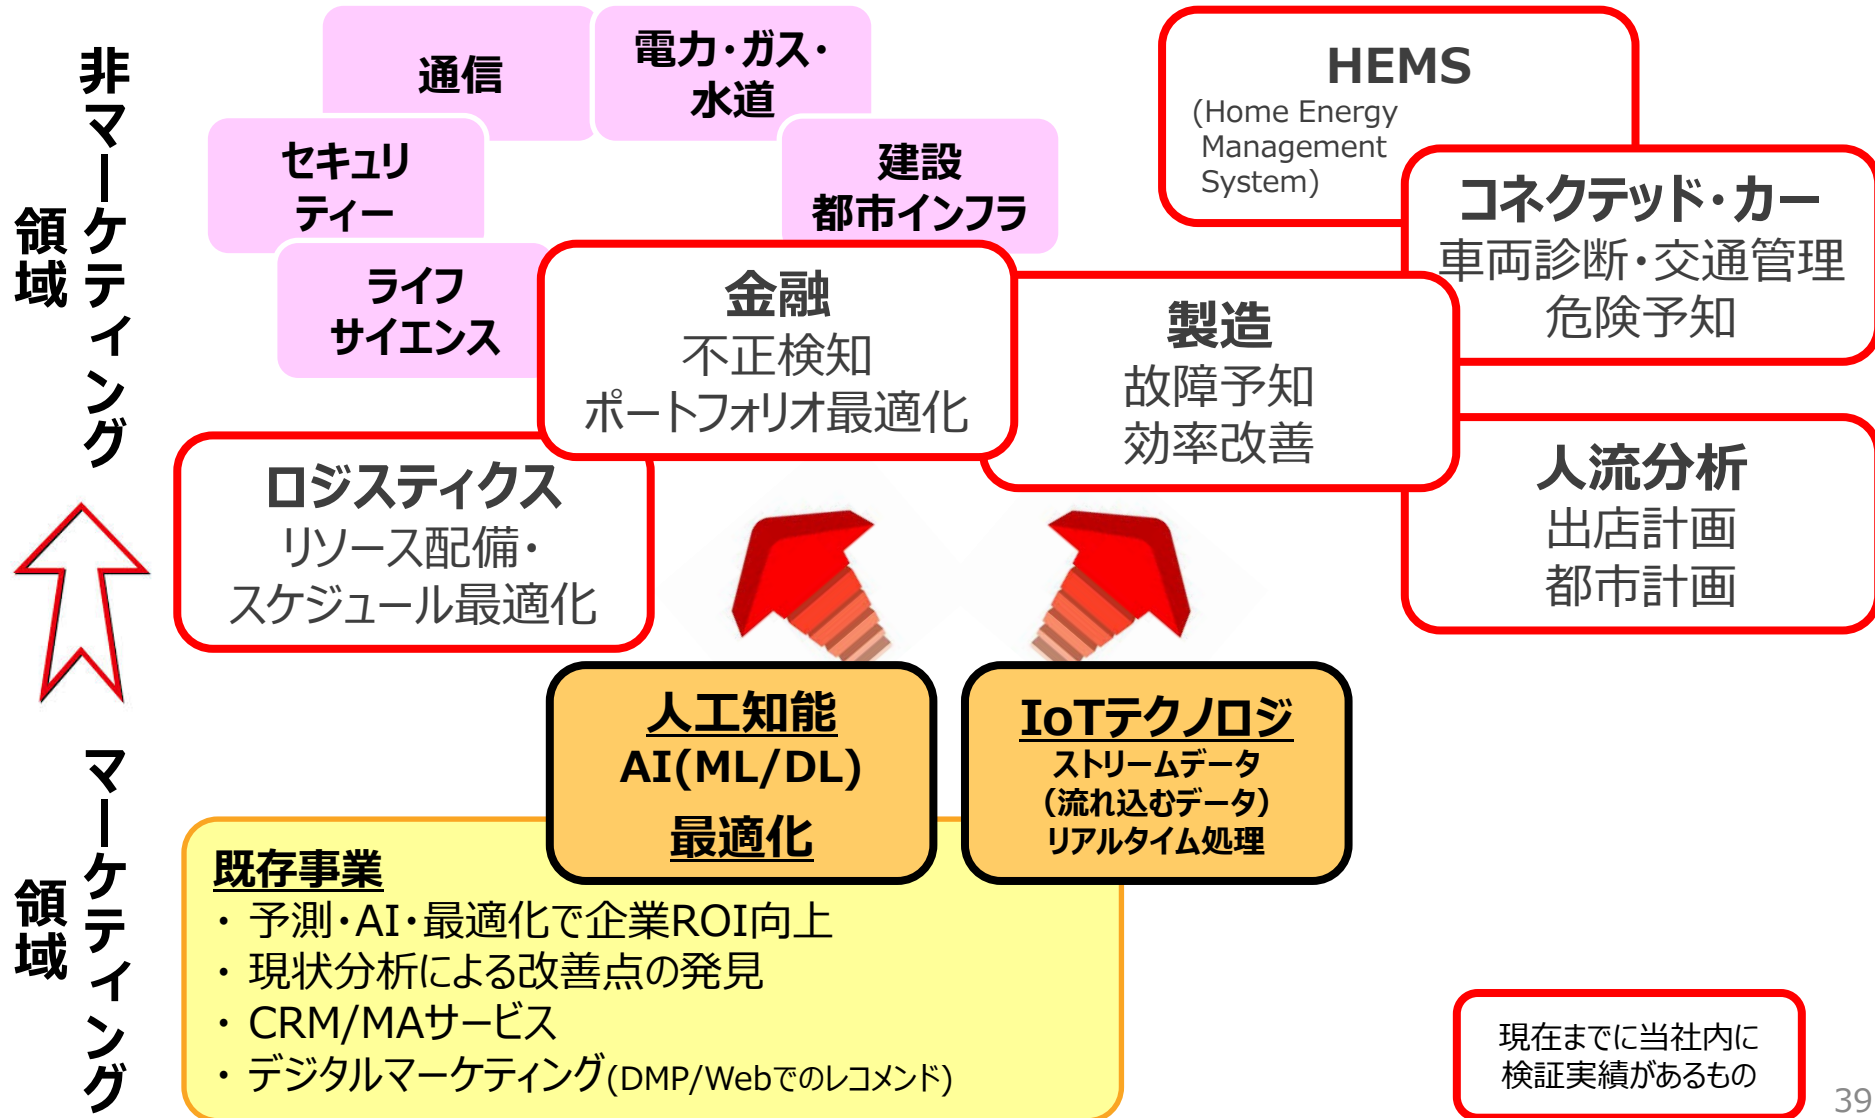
非マーケティング領域

通信

電力・ガス・水道

セキュリティー

建設 都市インフラ

ライフサイエンス

HEMS
(Home Energy Management System)

コネクテッド・カー
車両診断・交通管理
危険予知

金融
不正検知
ポートフォリオ最適化

製造
故障予知
効率改善

ロジスティクス
リソース配備・
スケジュール最適化

人流分析
出店計画
都市計画

人工知能
AI(ML/DL)
最適化

IoTテクノロジ
ストリームデータ
(流れ込むデータ)
リアルタイム処理

マーケティング領域

既存事業
・ 予測・AI・最適化で企業ROI向上
・ 現状分析による改善点の発見
・ CRM/MAサービス
・ デジタルマーケティング(DMP/Webでのレコメンド)

現在までに当社内に検証実績があるもの

39